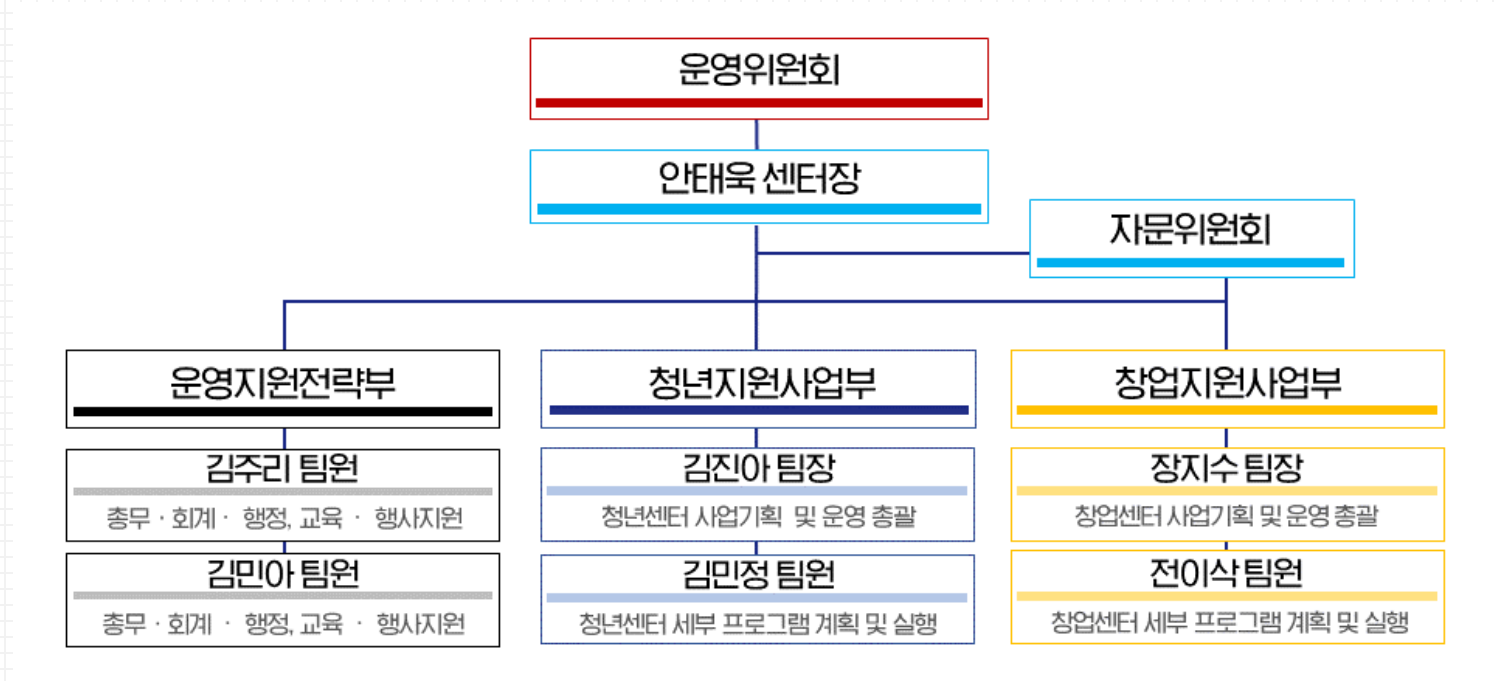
운영위원회

안태욱 센터장

자문위원회

운영지원전략부

김주리 팀원

총무 · 회계 · 행정, 교육 · 행사지원

김민아 팀원

총무 · 회계 · 행정, 교육 · 행사지원

청년지원사업부

김진아 팀장

청년센터 사업기획 및 운영 총괄

김민정 팀원

청년센터 세부 프로그램 계획 및 실행

창업지원사업부

장지수 팀장

창업센터 사업기획 및 운영 총괄

전이삭 팀원

창업센터 세부 프로그램 계획 및 실행